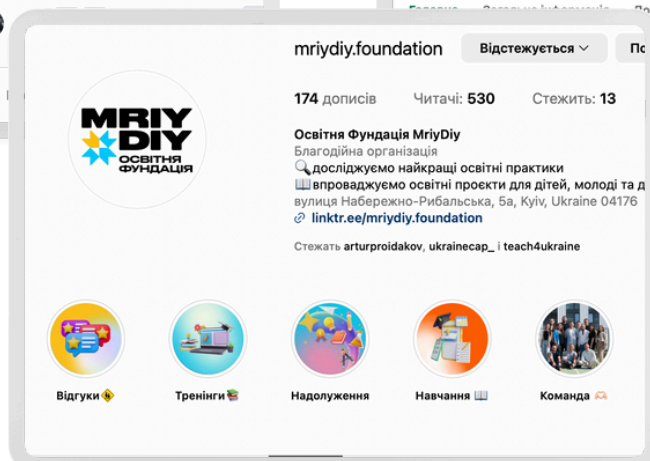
Головна Загальна інформація

MRIY DIY ОСВІТНЯ ФУНДАЦІЯ

mriydiy.foundation Відстежується По

174 дописів Читачі: 530 Стежить: 13

Освітня Фундація MriyDiy
Благодійна організація
🔍досліджуємо найкращі освітні практики
📖впроваджуємо освітні проекти для дітей, молоді та д
вулиця Набережно-Рибальська, 5а, Kyiv, Ukraine 04176
🔗 linktr.ee/mriydiy.foundation

Стежать arturproidakov, ukrainecap_ і teach4ukraine

Відгуки🔸 Тренінги📚 Надолуження Навчання 📖 Команда 🫶